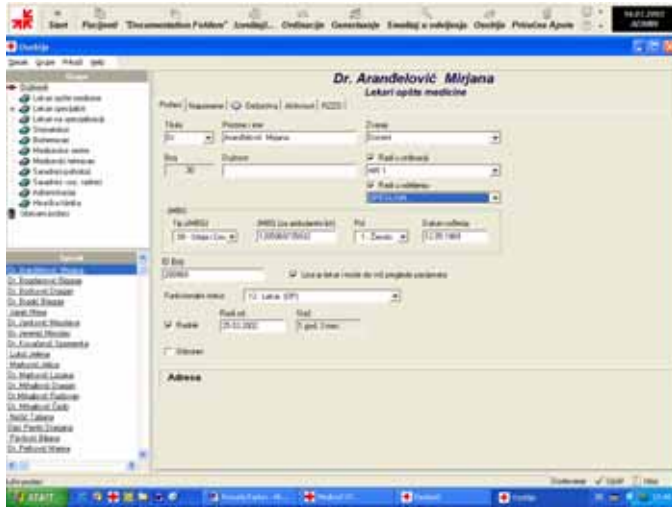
Start Pacijent "Documentation Folders" Izveštaji... Ordinacija Generisanje Emailaj o odeljenja Osoblje Pristine Apote

14.01.2002
ADMIN

Osoblje

Dr. Aranđelović Mirjana
Lekari opšte medicine

Podaci | Napomene | Delovnica | Aktivnost | RZZO

Titula
Dr.

Prezime i ime
Aranđelović Mirjana

Zvanje
Doktor

Broj
30

Dužnost

Radi u ordinaciji

Radi u odeljenju

JMBG

ID Broj

Uvo je lekar i može da vrši preglede pacijenata

Radno mesto
12. Lekar (OP)

Radnik

Radi od
25.03.2002

Staž

Adresa

Dr. Aranđelović Mirjana

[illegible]

START